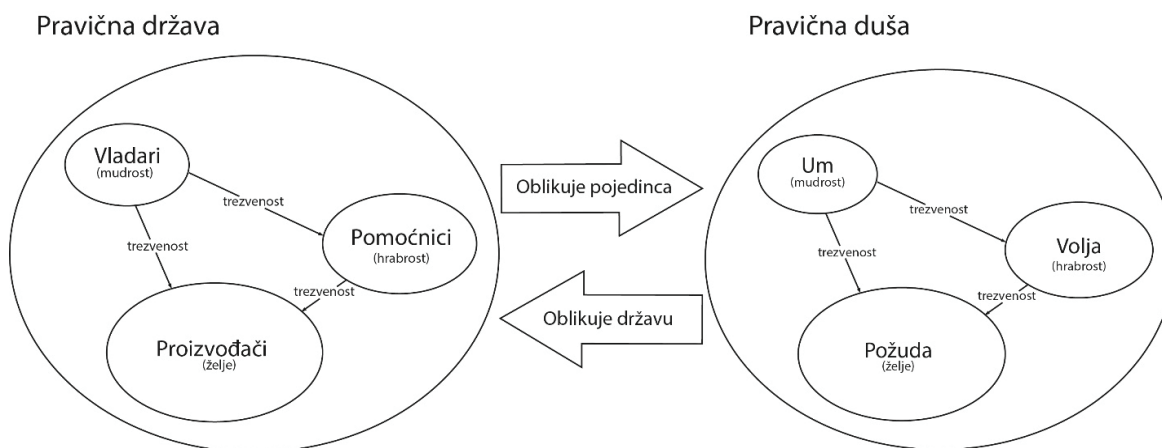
Pravična država

Vladari
(mudrost)

trezvenost

trezvenost

Pomoćnici
(hrabrost)

trezvenost

Proizvođači
(želje)

Oblikuje pojedinca

Oblikuje državu

Pravična duša

Um
(mudrost)

trezvenost

trezvenost

Volja
(hrabrost)

trezvenost

Požuda
(želje)